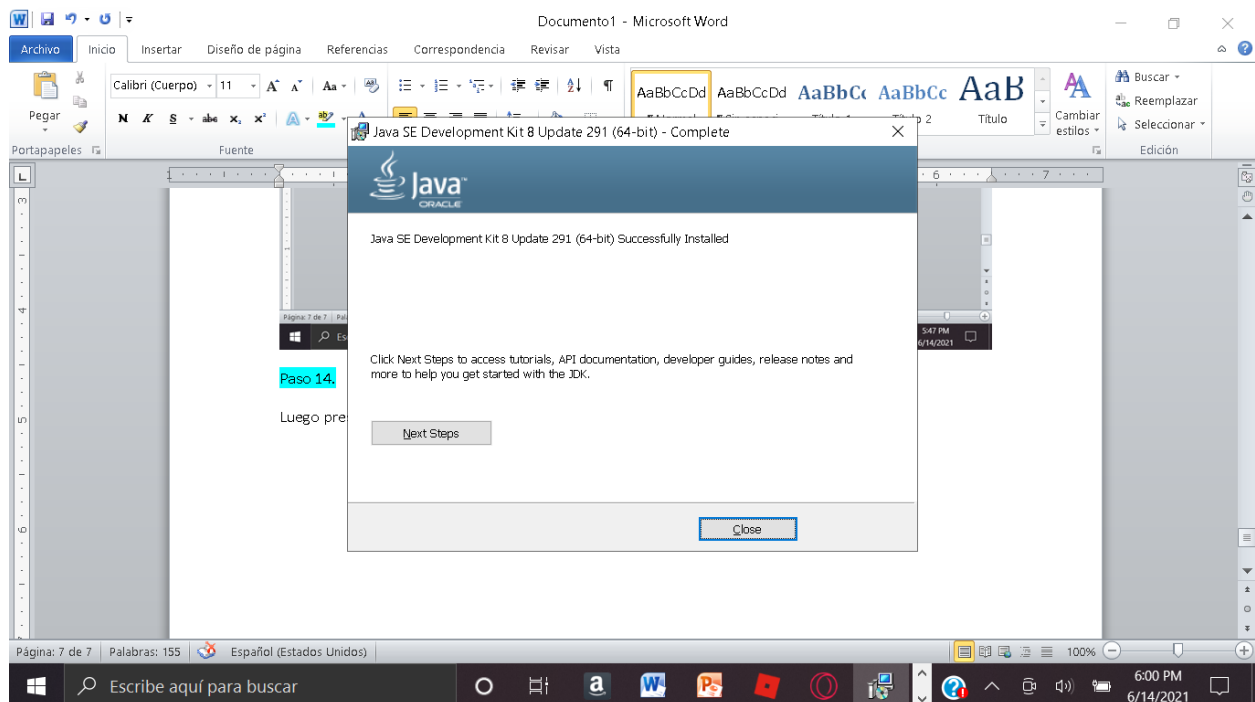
Documento1 - Microsoft Word

Archivo Inicio Insertar Diseño de página Referencias Correspondencia Revisar Vista

Pegar
Portapapeles
Calibri (Cuerpo) 11
N K S abc $x_2$ $x^2$
Fuente
AaBbCcDd AaBbCcDd AaBbCc AaBbCc AaB
Título
Cambiar estilos
Buscar
Reemplazar
Seleccionar
Edición

Java SE Development Kit 8 Update 291 (64-bit) - Complete

Java ORACLE

Java SE Development Kit 8 Update 291 (64-bit) Successfully Installed

Click Next Steps to access tutorials, API documentation, developer guides, release notes and more to help you get started with the JDK.

Next Steps

Close

Página: 7 de 7
5:47 PM
6/14/2021

Paso 14.

Luego pre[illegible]

Página: 7 de 7 | Palabras: 155 | Español (Estados Unidos)
100%

Escribe aquí para buscar
6:00 PM
6/14/2021